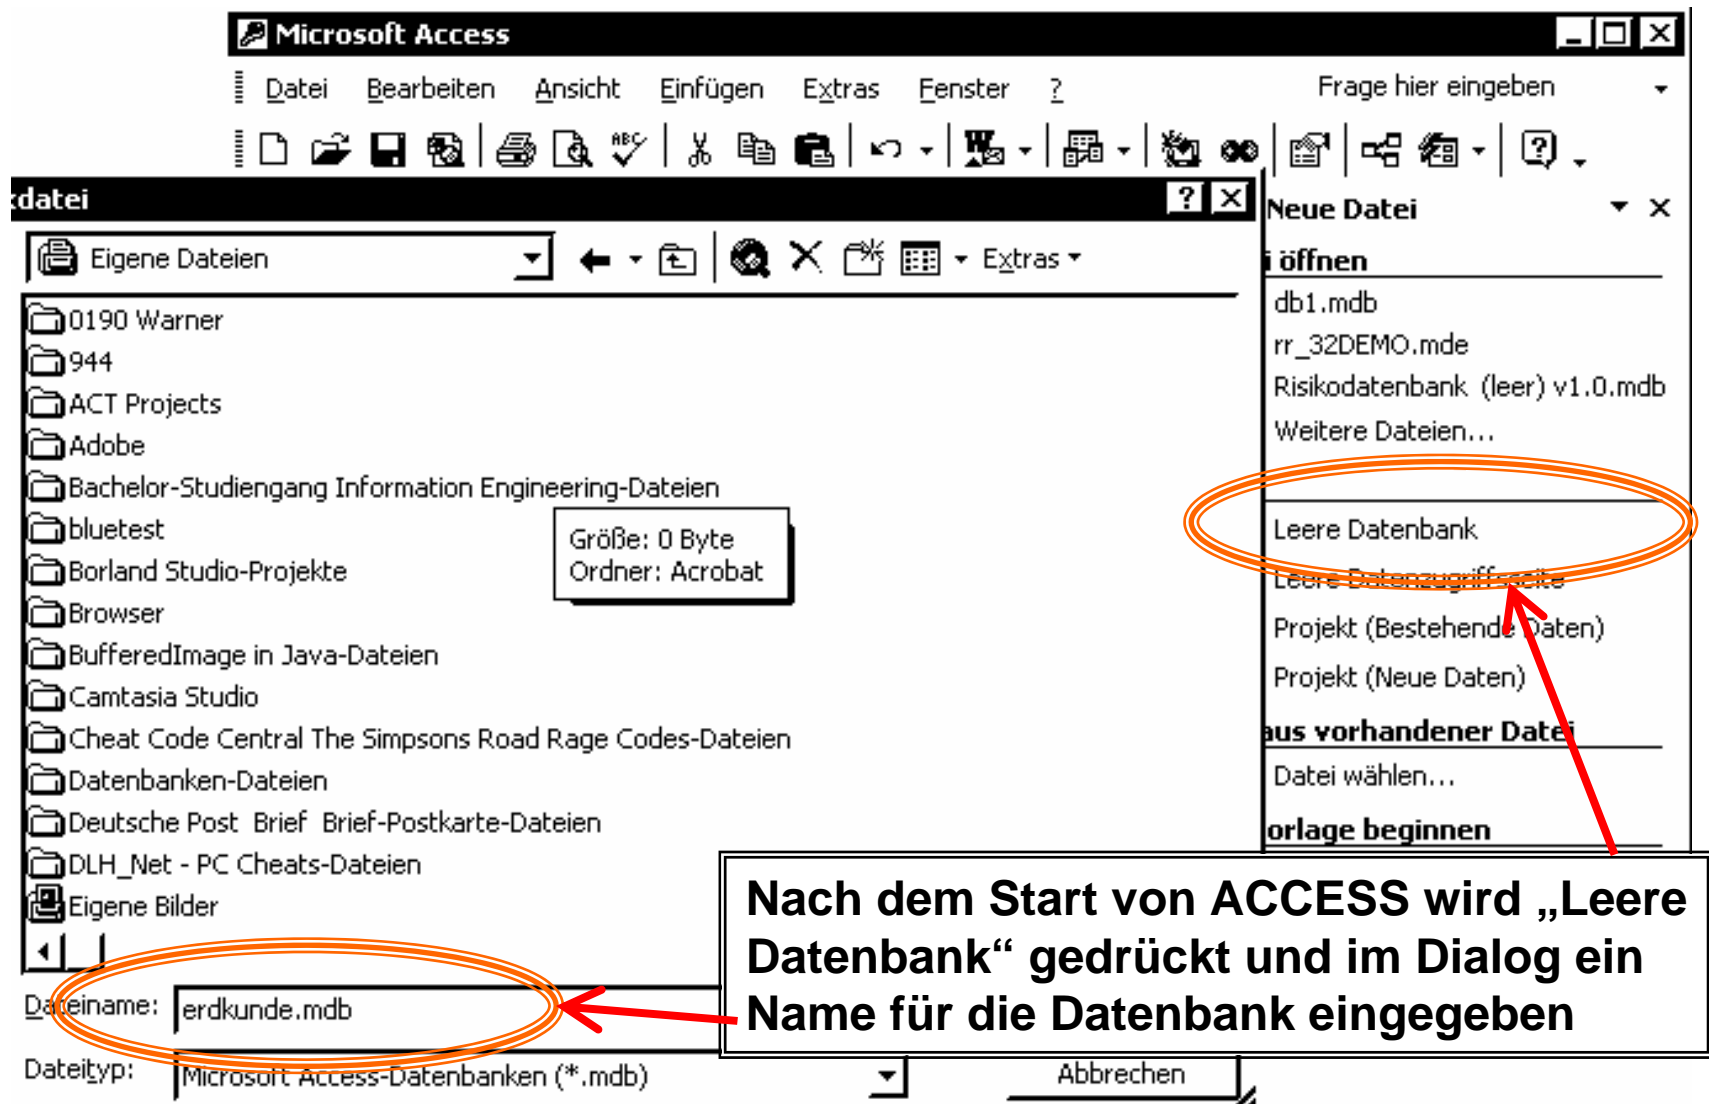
Microsoft Access

Datei Bearbeiten Ansicht Einfügen Extras Fenster ?

Frage hier eingeben

datei

Eigene Dateien

Extras

0190 Warner
944
ACT Projects
Adobe
Bachelor-Studiengang Information Engineering-Dateien
bluetest
Borland Studio-Projekte
Browser
BufferedImage in Java-Dateien
Camtasia Studio
Cheat Code Central The Simpsons Road Rage Codes-Dateien
Datenbanken-Dateien
Deutsche Post Brief Brief-Postkarte-Dateien
DLH_Net - PC Cheats-Dateien
Eigene Bilder

Größe: 0 Byte
Ordner: Acrobat

Dateiname: erdkunde.mdb

Dateityp: Microsoft Access-Datenbanken (*.mdb)

Abbrechen

Neue Datei

öffnen
db1.mdb
rr_32DEMO.mde
Risikodatenbank (leer) v1.0.mdb
Weitere Dateien...

Leere Datenbank
Leere Datenzugriffsseite
Projekt (Bestehende Daten)
Projekt (Neue Daten)

aus vorhandener Datei
Datei wählen...

orlage beginnen

Nach dem Start von ACCESS wird „Leere Datenbank“ gedrückt und im Dialog ein Name für die Datenbank eingegeben